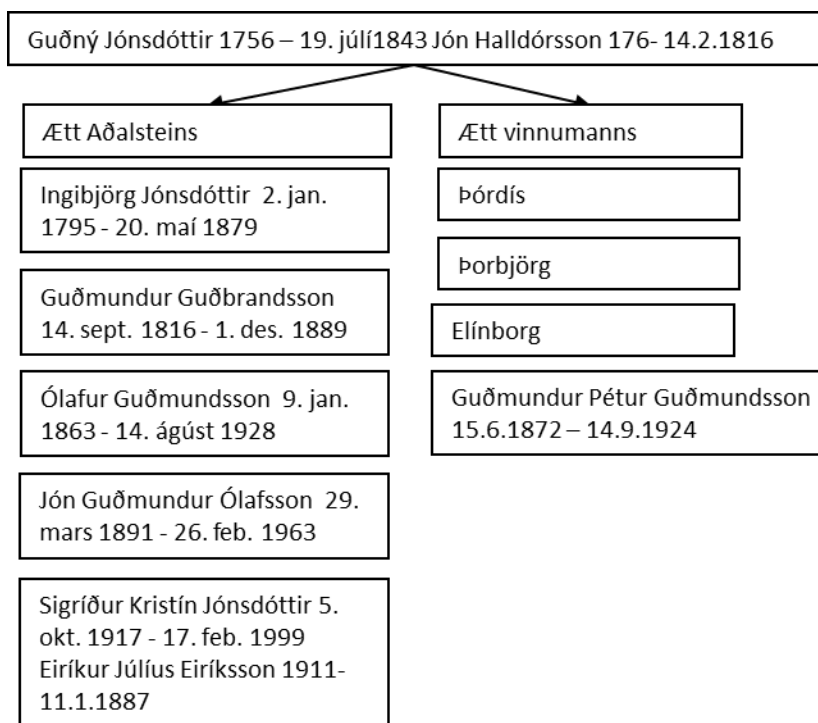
Guðný Jónsdóttir 1756 – 19. júlí1843 Jón Halldórsson 176- 14.2.1816

Ætt Aðalsteins

Ingibjörg Jónsdóttir 2. jan. 1795 - 20. maí 1879

Guðmundur Guðbrandsson 14. sept. 1816 - 1. des. 1889

Ólafur Guðmundsson 9. jan. 1863 - 14. ágúst 1928

Jón Guðmundur Ólafsson 29. mars 1891 - 26. feb. 1963

Sigríður Kristín Jónsdóttir 5. okt. 1917 - 17. feb. 1999 Eiríkur Júlíus Eiríksson 1911- 11.1.1887

Ætt vinnumanns

Þórdís

Þorbjörg

Elínborg

Guðmundur Pétur Guðmundsson 15.6.1872 – 14.9.1924